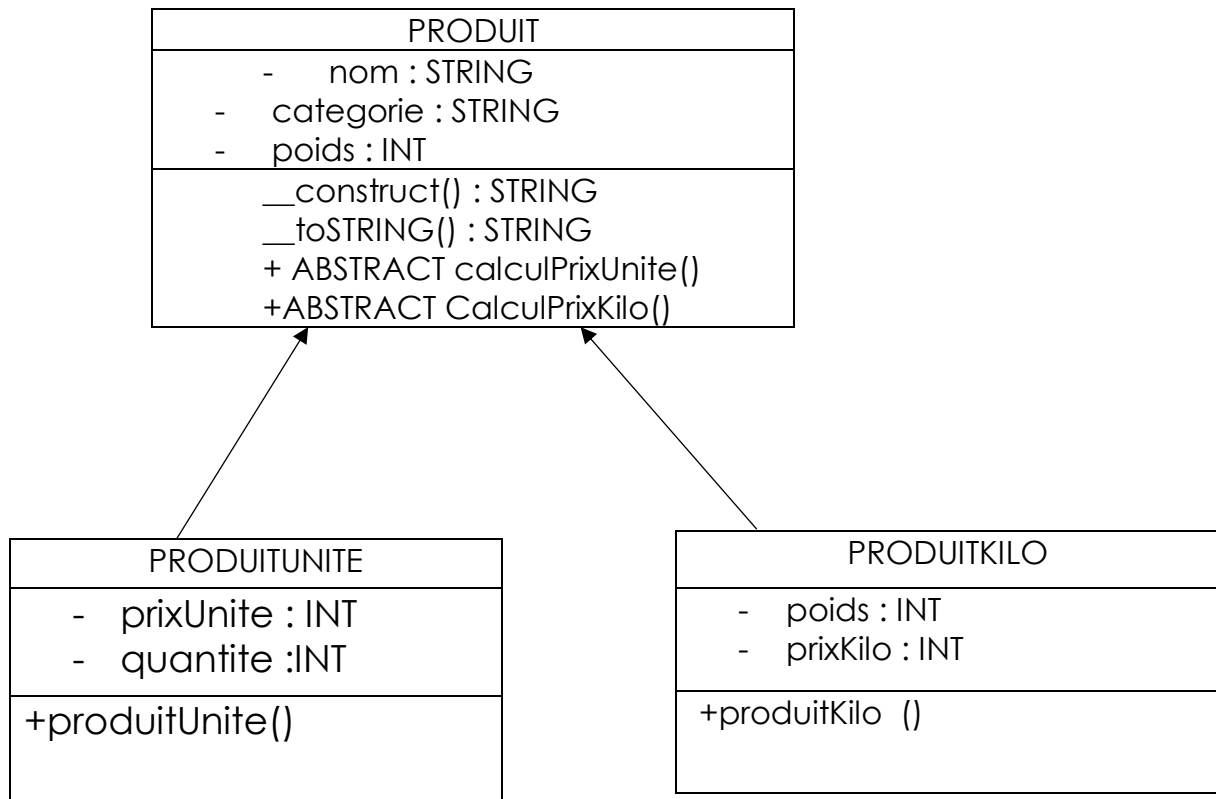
PRODUIT

- nom : STRING
- categorie : STRING
- poids : INT

__construct() : STRING
__toSTRING() : STRING
+ ABSTRACT calculPrixUnite()
+ABSTRACT CalculPrixKilo()

PRODUITUNITE

- prixUnite : INT
- quantite :INT

+produitUnite()

PRODUITKILO

- poids : INT
- prixKilo : INT

+produitKilo ()